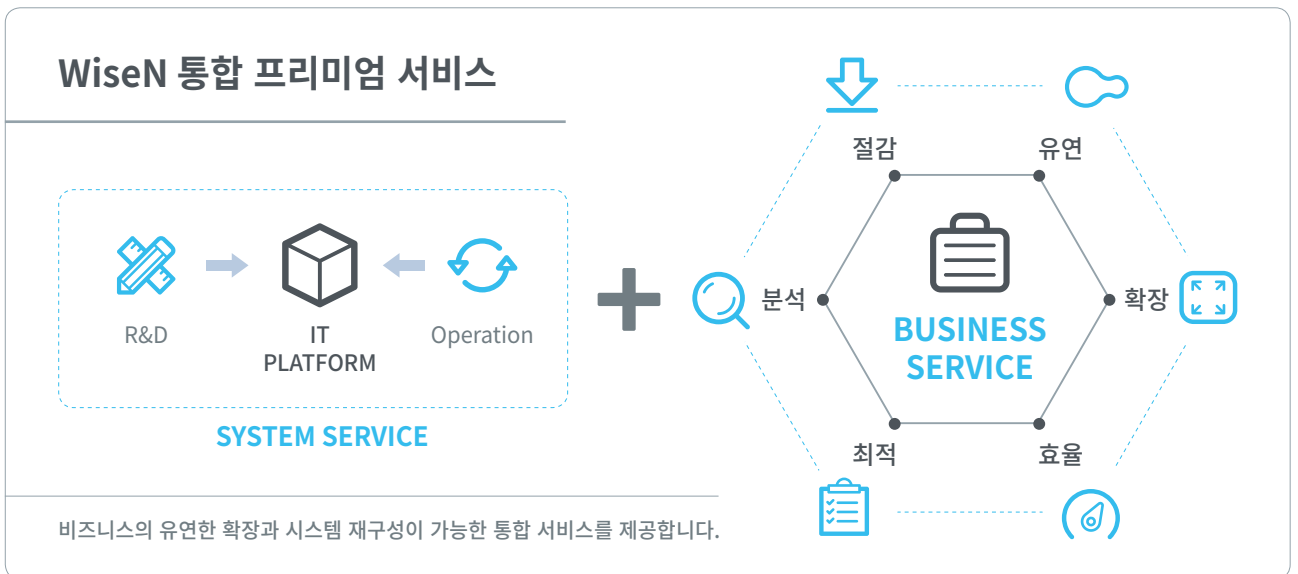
WiseN 통합 프리미엄 서비스

R&D

IT PLATFORM

Operation

SYSTEM SERVICE

절감

유연

분석

BUSINESS SERVICE

확장

최적

효율

비즈니스의 유연한 확장과 시스템 재구성이 가능한 통합 서비스를 제공합니다.